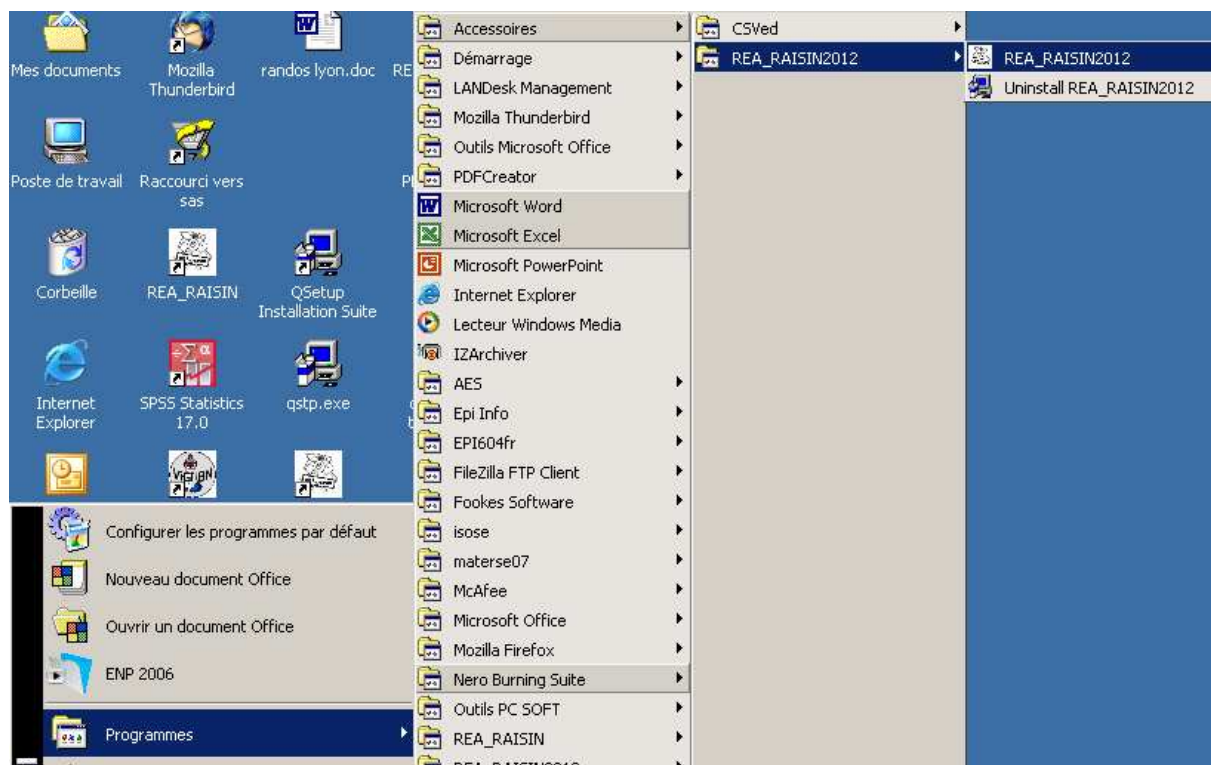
Mes documents

Mozilla Thunderbird

randos lyon.doc

RE

Poste de travail

Raccourci vers sas

Pl

Corbeille

REA_RAISIN

QSetup Installation Suite

Internet Explorer

SPSS Statistics 17.0

qstp.exe

Configurer les programmes par défaut

Nouveau document Office

Ouvrir un document Office

ENP 2006

Programmes

Accessoires

Démarrage

LANDesk Management

Mozilla Thunderbird

Outils Microsoft Office

PDFCreator

Microsoft Word

Microsoft Excel

Microsoft PowerPoint

Internet Explorer

Lecteur Windows Media

IZArchiver

AES

Epi Info

EPI604fr

FileZilla FTP Client

Fookes Software

isose

materse07

McAfee

Microsoft Office

Mozilla Firefox

Nero Burning Suite

Outils PC SOFT

REA_RAISIN

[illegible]

CSVed

REA_RAISIN2012

REA_RAISIN2012

Uninstall REA_RAISIN2012